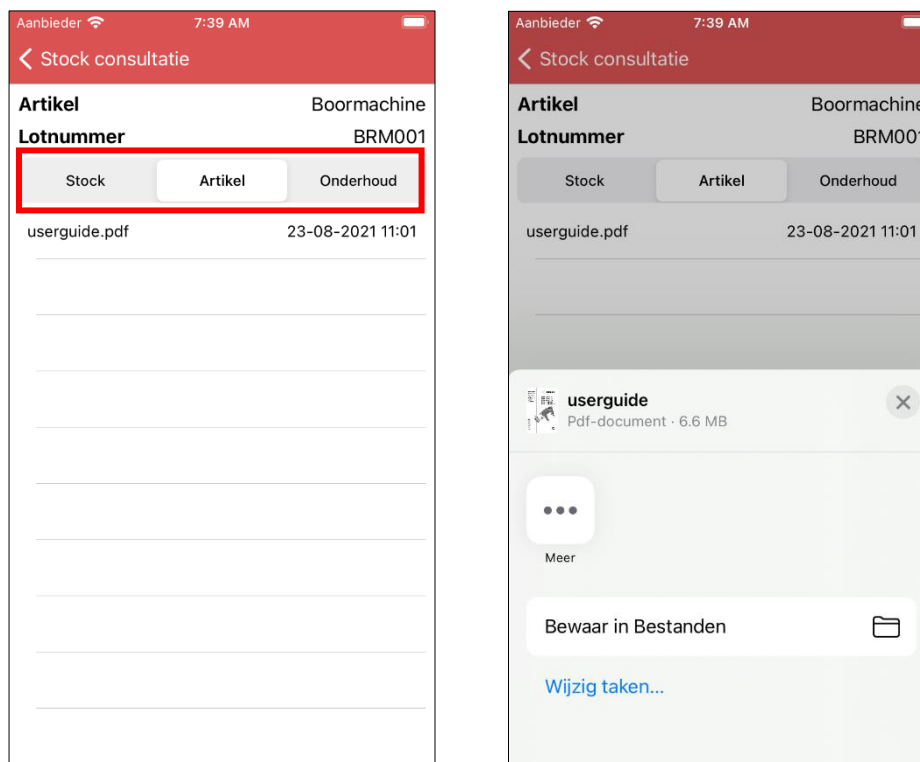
Aanbieder 7:39 AM

Stock consultatie

Artikel Boormachine

Lotnummer BRM001

Stock | Artikel | Onderhoud

userguide.pdf 23-08-2021 11:01

Aanbieder 7:39 AM

Stock consultatie

Artikel Boormachine

Lotnummer BRM001

Stock | Artikel | Onderhoud

userguide.pdf 23-08-2021 11:01

userguide
Pdf-document · 6.6 MB

Meer

Bewaar in Bestanden

Wijzig taken...